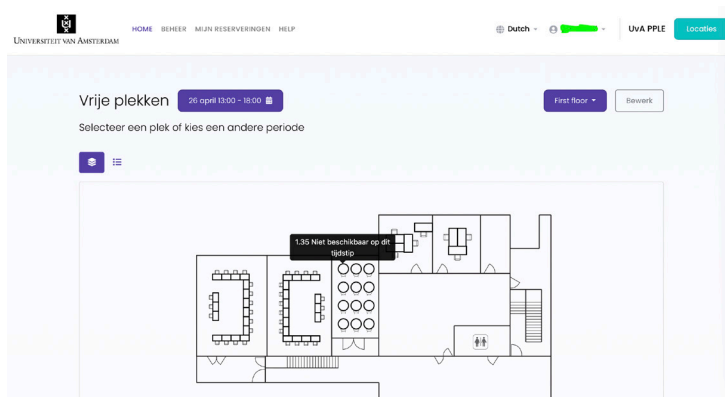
UNIVERSITEIT VAN AMSTERDAM

HOME BEHEER MIJN RESERVERINGEN HELP

Dutch

UvA PPLE

Locaties

Vrije plekken

26 april 13:00 - 18:00

First floor

Bewerk

Selecteer een plek of kies een andere periode

1.35 Niet beschikbaar op dit tijdstip